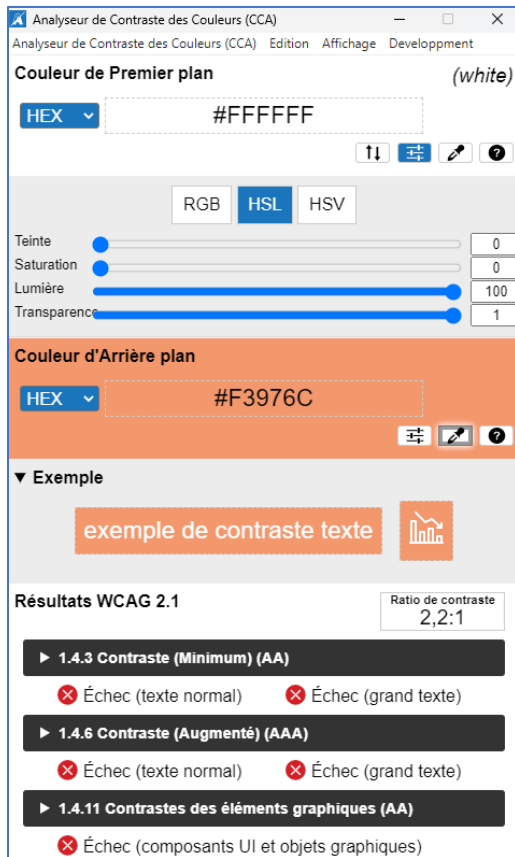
Analyseur de Contraste des Couleurs (CCA)

Analyseur de Contraste des Couleurs (CCA) Edition Affichage Developpment

Couleur de Premier plan (white)

HEX #FFFFFF

RGB HSL HSV

Teinte 0
Saturation 0
Lumière 100
Transparence 1

Couleur d'Arrière plan

HEX #F3976C

▼ Exemple

exemple de contraste texte

Résultats WCAG 2.1

Ratio de contraste 2,2:1

▶ 1.4.3 Contraste (Minimum) (AA)

Échec (texte normal) Échec (grand texte)

▶ 1.4.6 Contraste (Augmenté) (AAA)

Échec (texte normal) Échec (grand texte)

▶ 1.4.11 Contrastes des éléments graphiques (AA)

Échec (composants UI et objets graphiques)